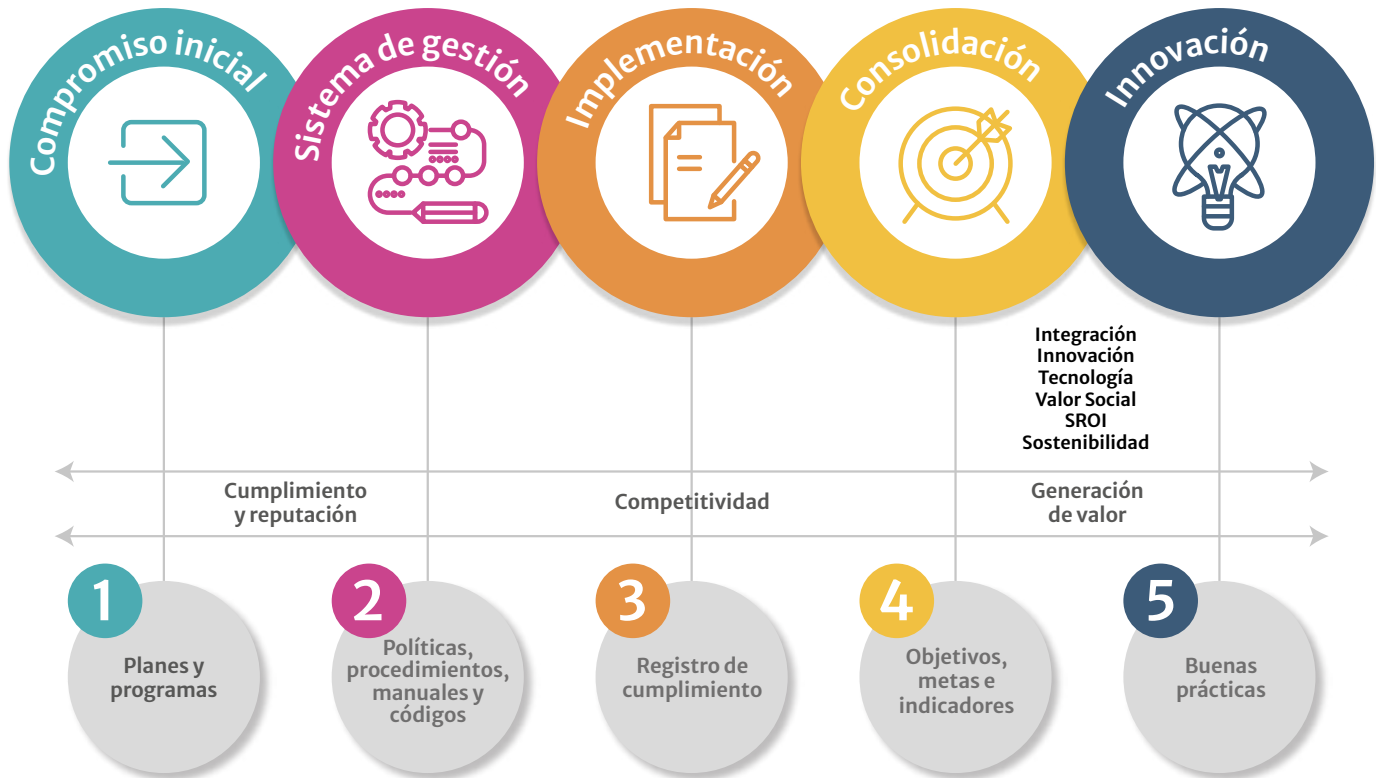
Compromiso inicial

Sistema de gestión

Implementación

Consolidación

Innovación

Integración
Innovación
Tecnología
Valor Social
SROI
Sostenibilidad

Cumplimiento y reputación

Competitividad

Generación de valor

1
Planes y programas

2
Políticas, procedimientos, manuales y códigos

3
Registro de cumplimiento

4
Objetivos, metas e indicadores

5
Buenas prácticas